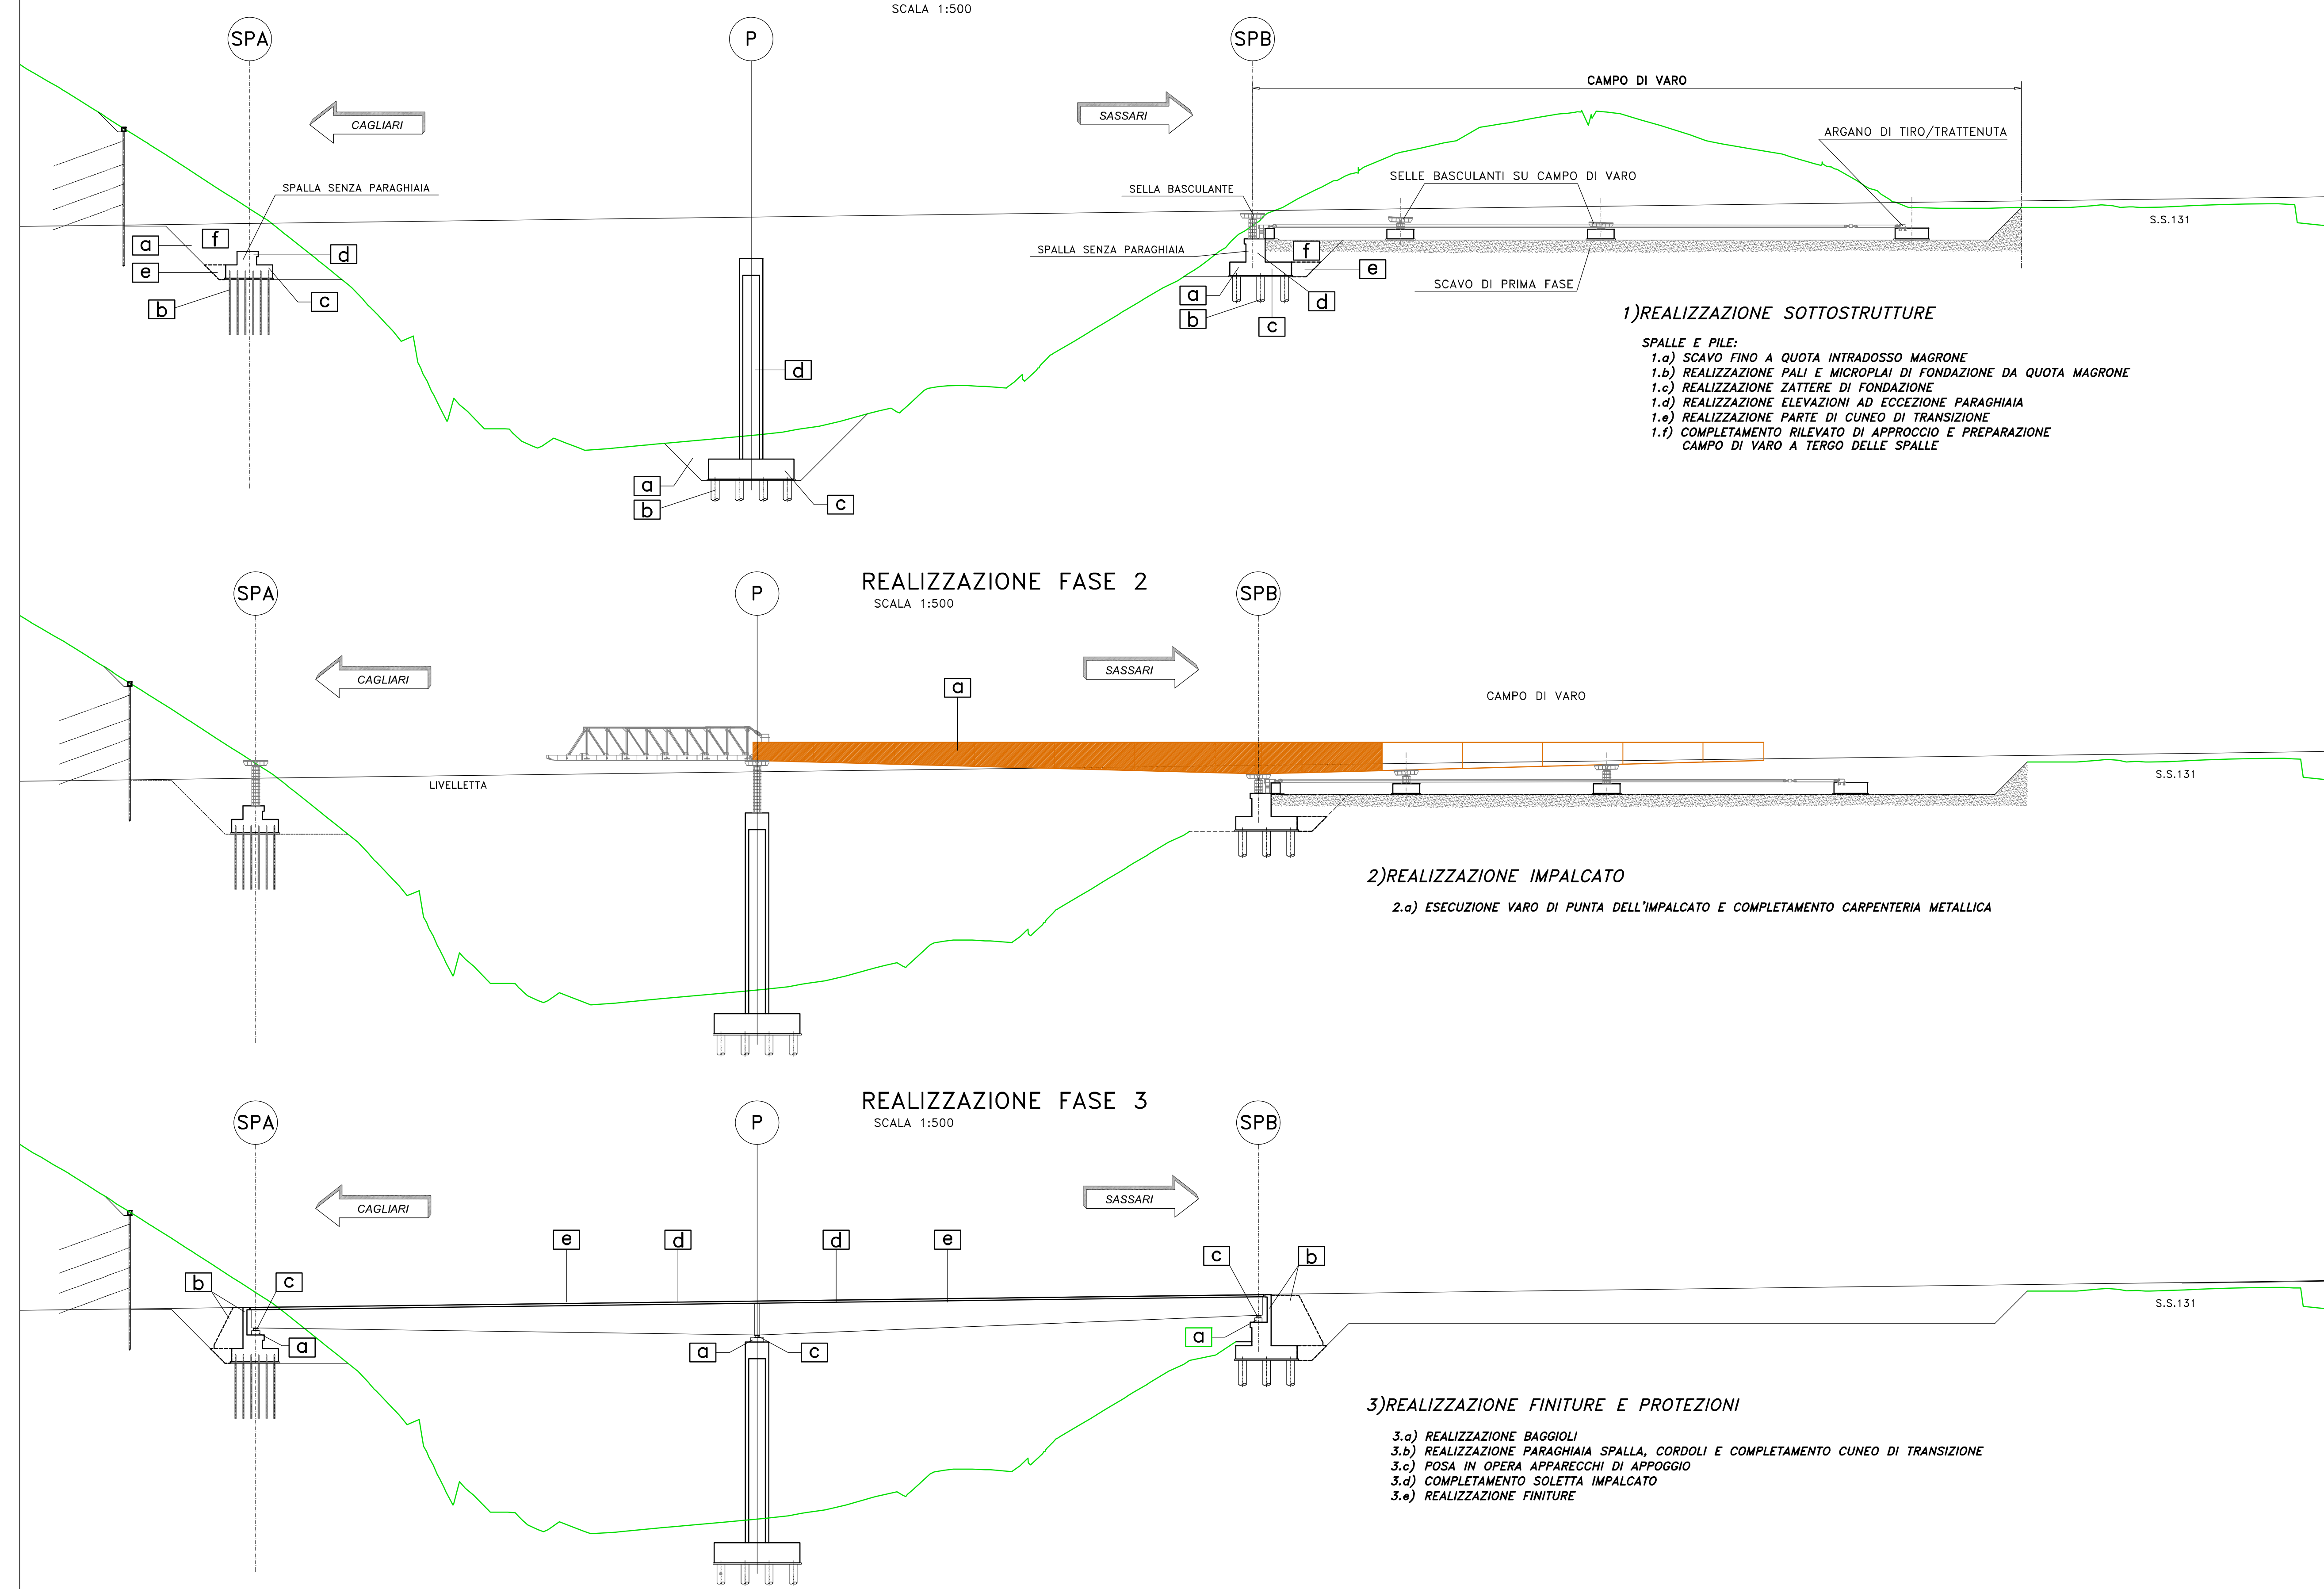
SCALA 1:500

SPA

P

SPB

CAMPO DI VARO

CAGLIARI

SASSARI

ARGANO DI TIRO/TRATTENUTA

SELLE BASCULANTI SU CAMPO DI VARO

SELLA BASCULANTE

SPALLA SENZA PARAGHIAIA

S.S.131

a f d e c b

SPALLA SENZA PARAGHIAIA

f e a d b c

SCAVO DI PRIMA FASE

d

a b c

1)REALIZZAZIONE SOTTOSTRUTTURE

SPALLE E PILE:
1.a) SCAVO FINO A QUOTA INTRADOSSO MAGRONE
1.b) REALIZZAZIONE PALI E MICROPLAI DI FONDAZIONE DA QUOTA MAGRONE
1.c) REALIZZAZIONE ZATTERE DI FONDAZIONE
1.d) REALIZZAZIONE ELEVAZIONI AD ECCEZIONE PARAGHIAIA
1.e) REALIZZAZIONE PARTE DI CUNEO DI TRANSIZIONE
1.f) COMPLETAMENTO RILEVATO DI APPROCCIO E PREPARAZIONE CAMPO DI VARO A TERGO DELLE SPALLE

REALIZZAZIONE FASE 2
SCALA 1:500

SPA

P

SPB

CAGLIARI

SASSARI

a

CAMPO DI VARO

LIVELLETTA

S.S.131

2)REALIZZAZIONE IMPALCATO

2.a) ESECUZIONE VARO DI PUNTA DELL'IMPALCATO E COMPLETAMENTO CARPENTERIA METALLICA

REALIZZAZIONE FASE 3
SCALA 1:500

SPA

P

SPB

CAGLIARI

SASSARI

e d d e

c b

b c

a

a c

a

S.S.131

3)REALIZZAZIONE FINITURE E PROTEZIONI

3.a) REALIZZAZIONE BAGGIOLI
3.b) REALIZZAZIONE PARAGHIAIA SPALLA, CORDOLI E COMPLETAMENTO CUNEO DI TRANSIZIONE
3.c) POSA IN OPERA APPARECCHI DI APPOGGIO
3.d) COMPLETAMENTO SOLETTA IMPALCATO
3.e) REALIZZAZIONE FINITURE